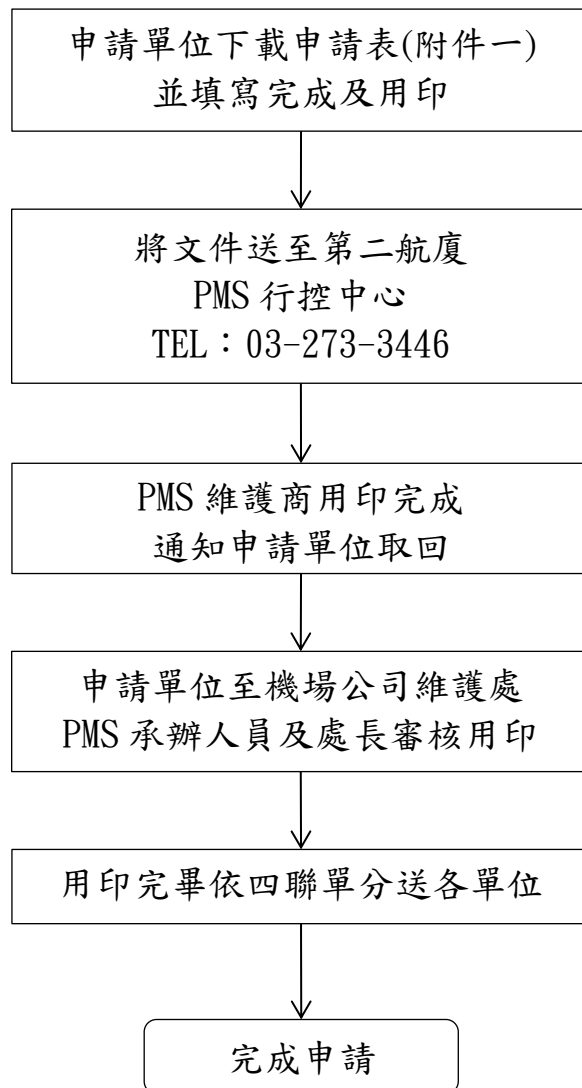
申請單位下載申請表(附件一)
並填寫完成及用印

將文件送至第二航廈
PMS 行控中心
TEL：03-273-3446

PMS 維護商用印完成
通知申請單位取回

申請單位至機場公司維護處
PMS 承辦人員及處長審核用印

用印完畢依四聯單分送各單位

完成申請